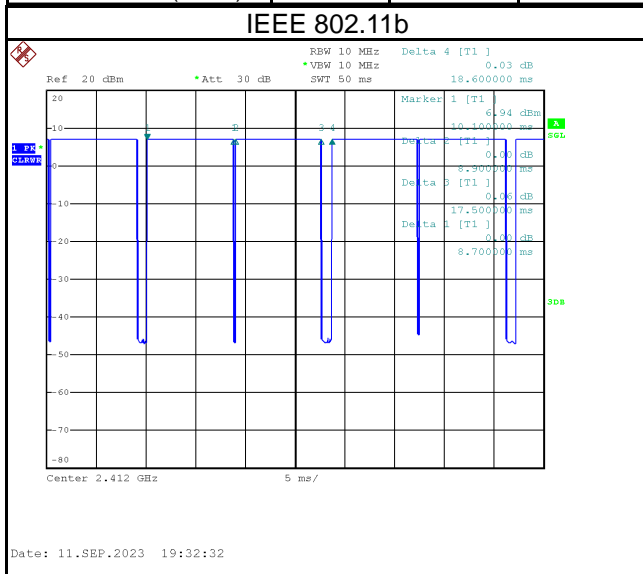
IEEE 802.11b

RBW 10 MHz
*VBW 10 MHz
SWT 50 ms

Delta 4 [T1 ]
0.03 dB
18.600000 ms

Ref 20 dBm
*Att 30 dB

Marker 1 [T1 ]
6.94 dBm
10.100000 ms
Delta 2 [T1 ]
0.00 dB
8.900000 ms
Delta 3 [T1 ]
0.06 dB
17.500000 ms
Delta 1 [T1 ]
0.00 dB
8.700000 ms

1 PK
CLRWR

A
SGL

3DB

20
10
0
-10
-20
-30
-40
-50
-60
-70
-80

1 2 3 4

Center 2.412 GHz
5 ms/

Date: 11.SEP.2023 19:32:32